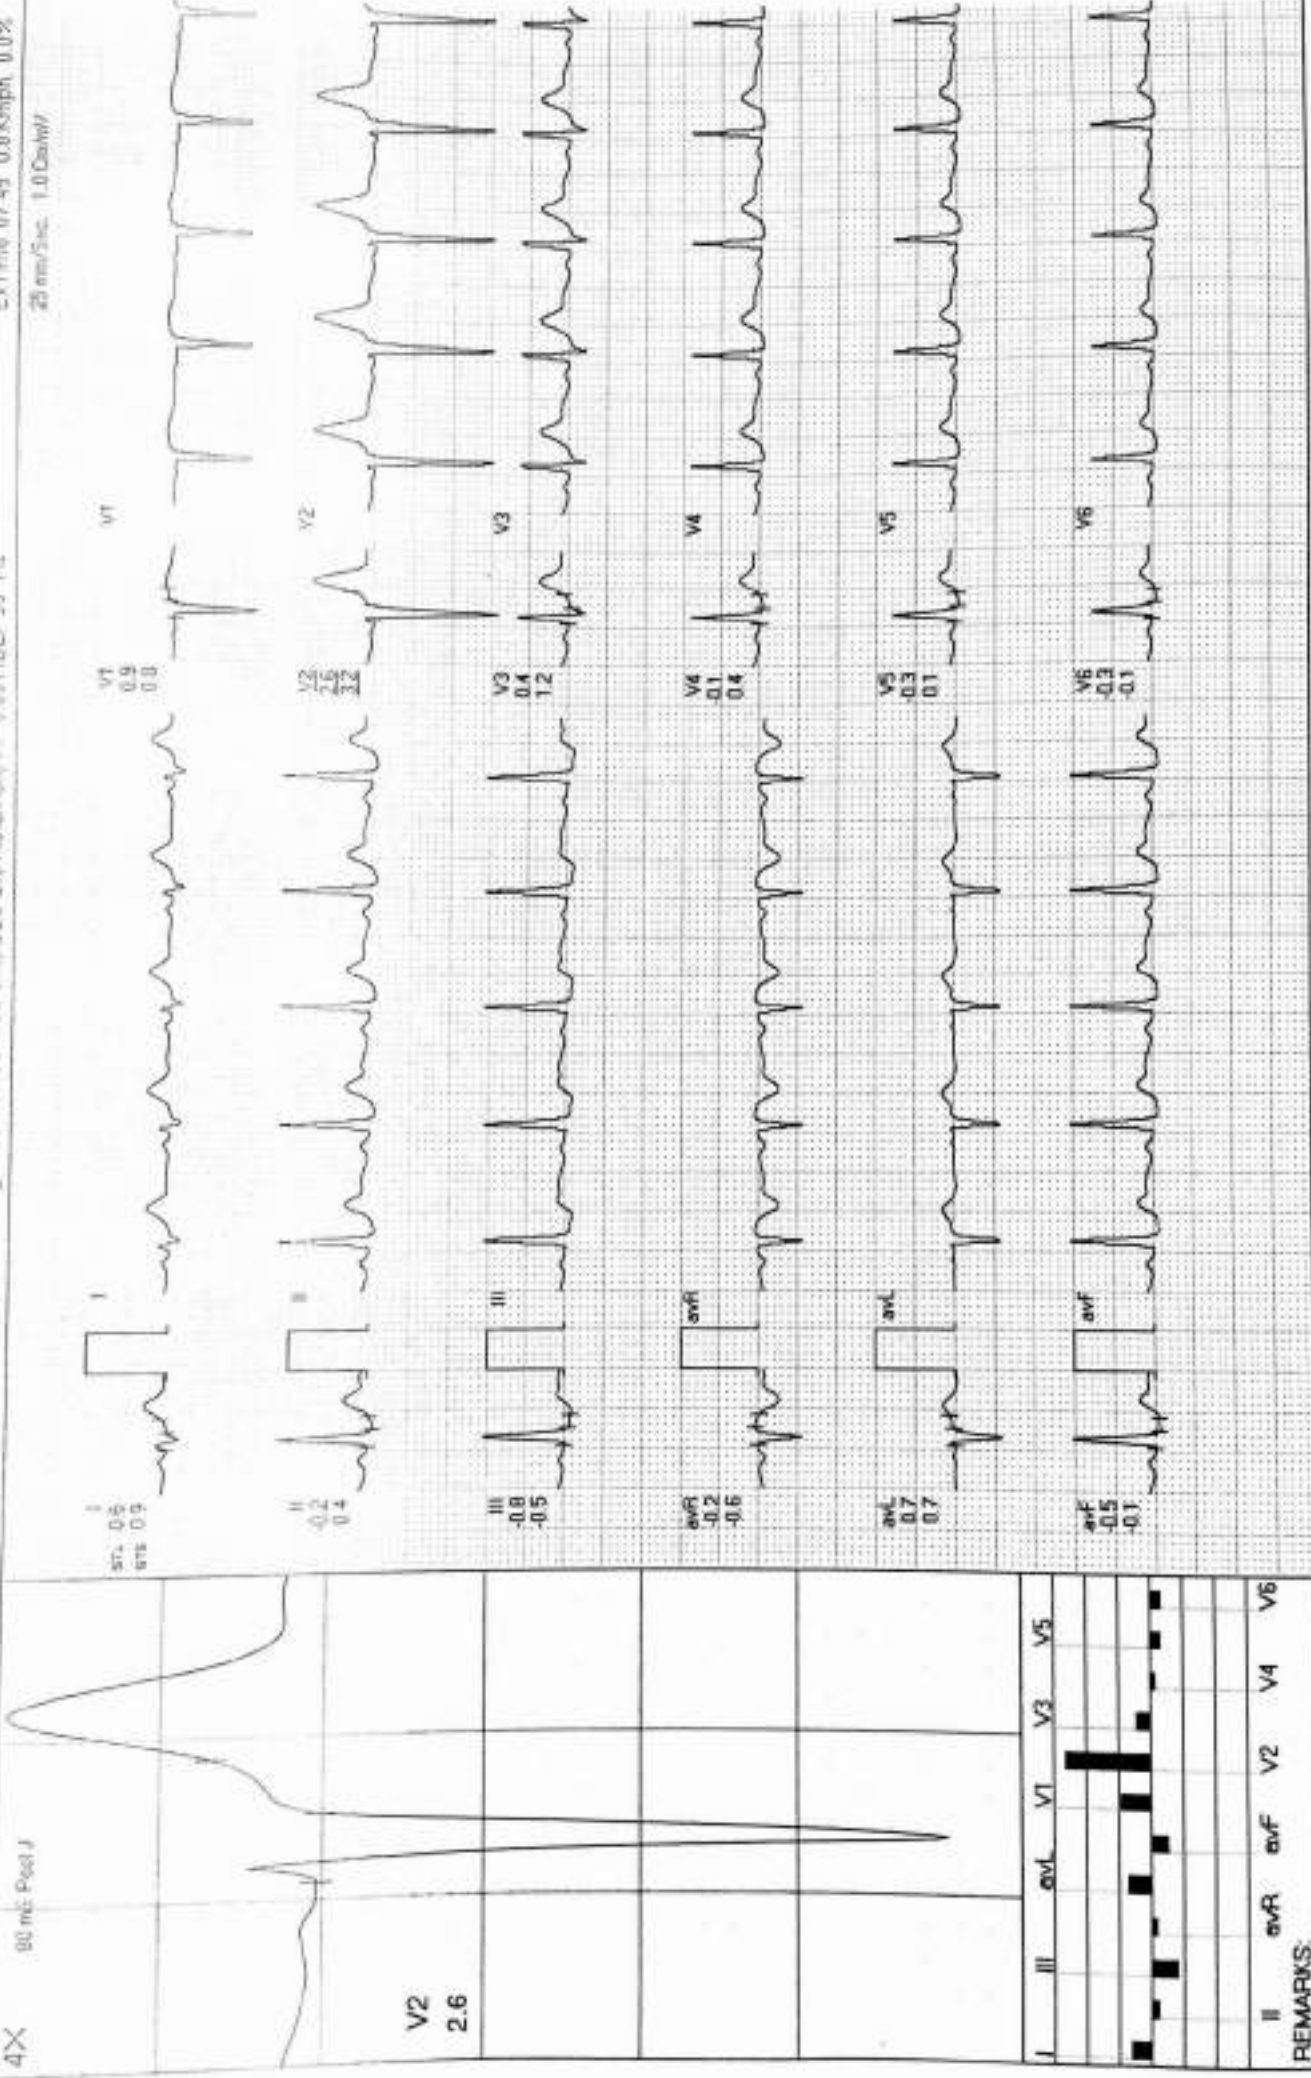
4X
80 ms Post J
V2
2.6
I II III avR avL avF V1 V2 V3 V4 V5 V6
REMARKS:
I
ST1 0.6
ST2 0.9
II
-0.2
0.4
III
-0.8
-0.5
avR
-0.2
-0.6
avL
0.7
0.7
avF
-0.5
-0.1
V1
0.9
0.8
V2
2.6
3.2
V3
0.4
1.2
V4
0.1
0.4
V5
0.3
0.1
V6
-0.3
-0.1
I
II
III
avR
avL
avF
V1
V2
V3
V4
V5
V6
25 mm/Sec 1.0 Cm/mV
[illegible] 0.0%